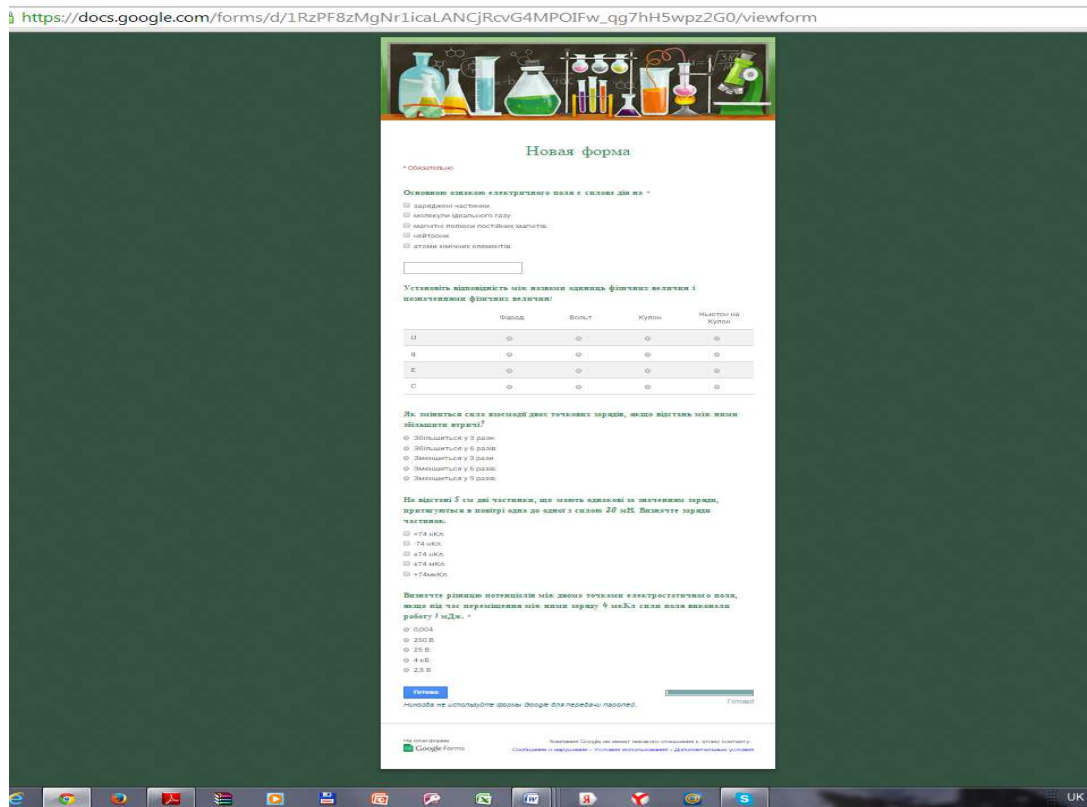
https://docs.google.com/forms/d/1RzPF8zMgNr1icaLANCjRcvG4MPOIFw_qg7hH5wpz2G0/viewform

Новая форма

* Обязательно

Основною ознакою електричного поля є силова дія на *

заряджені частинки
молекули ідеального газу
магнітні полюси постійних магнітів
нейтрони
атоми хімічних елементів

Установіть відповідність між назвами одиниць фізичних величин і позначеннями фізичних величин!

| | Фарад | Вольт | Кулон | Ньютон на Кулон |
|---|---|---|---|---|
| U | | | | |
| q | | | | |
| E | | | | |
| C | | | | |

Як зміниться сила взаємодії двох точкових зарядів, якщо відстань між ними збільшити втричі?

Збільшиться у 3 рази
Збільшиться у 6 разів
Зменшиться у 3 рази
Зменшиться у 6 разів
Зменшиться у 9 разів

На відстані 5 см дві частинки, що мають однакові за значенням заряди, притягуються в повітрі одна до одної з силою 20 мН. Визначте заряди частинок.

+74 нКл
-74 нКл
±74 нКл
±74 мКл
+74мкКл

Визначте різницю потенціалів між двома точками електростатичного поля, якщо під час переміщення між ними заряду 4 мкКл сили поля виконали роботу 1 мДж. *

0,004
250 В
25 В
4 кВ
2,5 В

Готово

Никогда не используйте формы Google для передачи паролей.

Готово!

На платформе
Google Forms

Компания Google не имеет никакого отношения к этому контенту.
Сообщение о нарушении - Условия использования - Дополнительные условия

UK